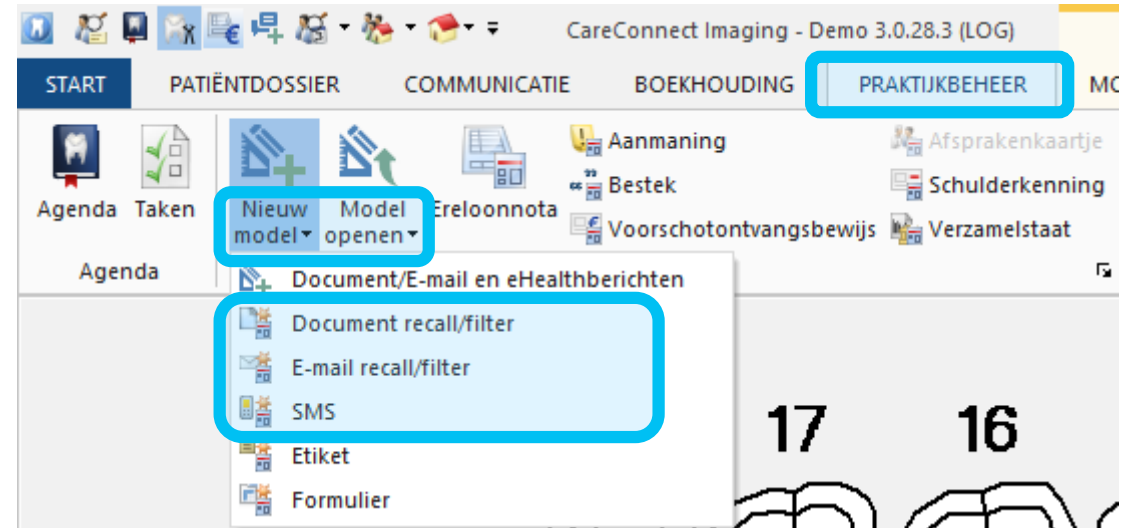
CareConnect Imaging - Demo 3.0.28.3 (LOG)

START PATIËNTDOSSIER COMMUNICATIE BOEKHOUDING PRAKTIJKBEHEER MO

Agenda Taken
Agenda

Nieuw model Model openen Ereloonnota

Aanmaning
Bestek
Voorschotontvangsbewijs

Afsprakenkaartje
Schulderkenning
Verzamelstaat

Document/E-mail en eHealthberichten
Document recall/filter
E-mail recall/filter
SMS
Etiket
Formulier

17 16